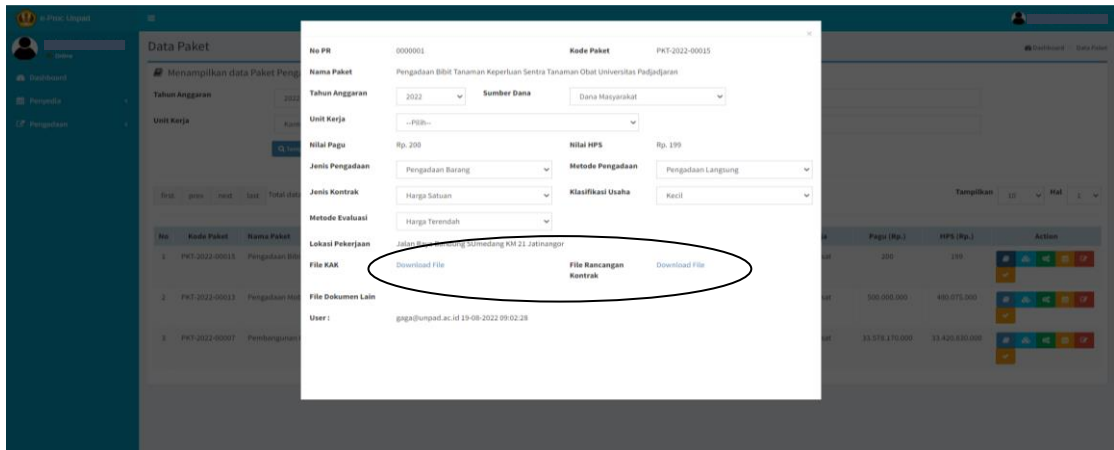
e-Proc Unpad

Online

Dashboard

Perpustakaan

Pengadaan

Data Paket

Dashboard Data Paket

Menampilkan data Paket Peng

Tahun Anggaran

Unit Kerja

first prev next last Total data

Tampilkan 10 Hal 1

| No | Kode Paket | Nama Paket | Pagu (Rp.) | HPS (Rp.) | Action |
|---|---|---|---|---|---|
| 1 | PKT-2022-00015 | Pengadaan Bibi | 200 | 199 | |
| 2 | PKT-2022-00013 | Pengadaan Hut | 500.000.000 | 480.075.000 | |
| 3 | PKT-2022-00007 | Pembangunan | 33.578.170.000 | 33.420.820.000 | |

×

No PR 0000001

Kode Paket PKT-2022-00015

Nama Paket Pengadaan Bibit Tanaman Keperluan Sentra Tanaman Obat Universitas Padjadjaran

Tahun Anggaran 2022

Sumber Dana Dana Masyarakat

Unit Kerja --Pilih--

Nilai Pagu Rp. 200

Nilai HPS Rp. 199

Jenis Pengadaan Pengadaan Barang

Metode Pengadaan Pengadaan Langsung

Jenis Kontrak Harga Satuan

Klasifikasi Usaha Kecil

Metode Evaluasi Harga Terendah

Lokasi Pekerjaan Jalan Raya Bandung Sumedang KM 21 Jatinangor

File KAK Download File

File Rancangan Kontrak Download File

File Dokumen Lain

User : gaga@unpad.ac.id 19-08-2022 09:02:28